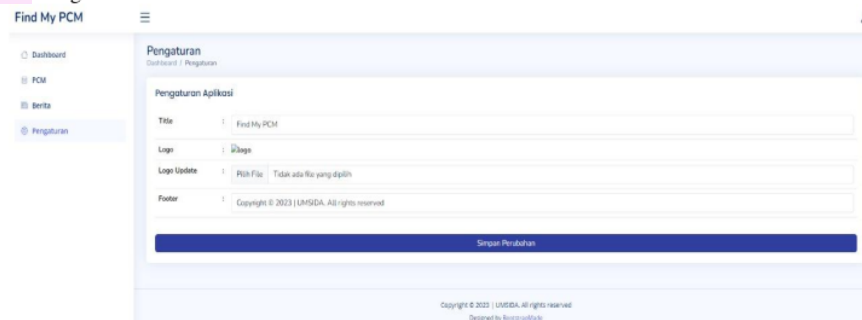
Find My PCM

Dashboard
PCM
Berita
Pengaturan

Pengaturan
Dashboard / Pengaturan

Pengaturan Aplikasi

Title : Find My PCM
Logo : logo
Logo Update : Pilih File Tidak ada file yang dipilih
Footer : Copyright © 2023 | UMSIDA. All rights reserved

Simpan Perubahan

Copyright © 2023 | UMSIDA. All rights reserved
Designed by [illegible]